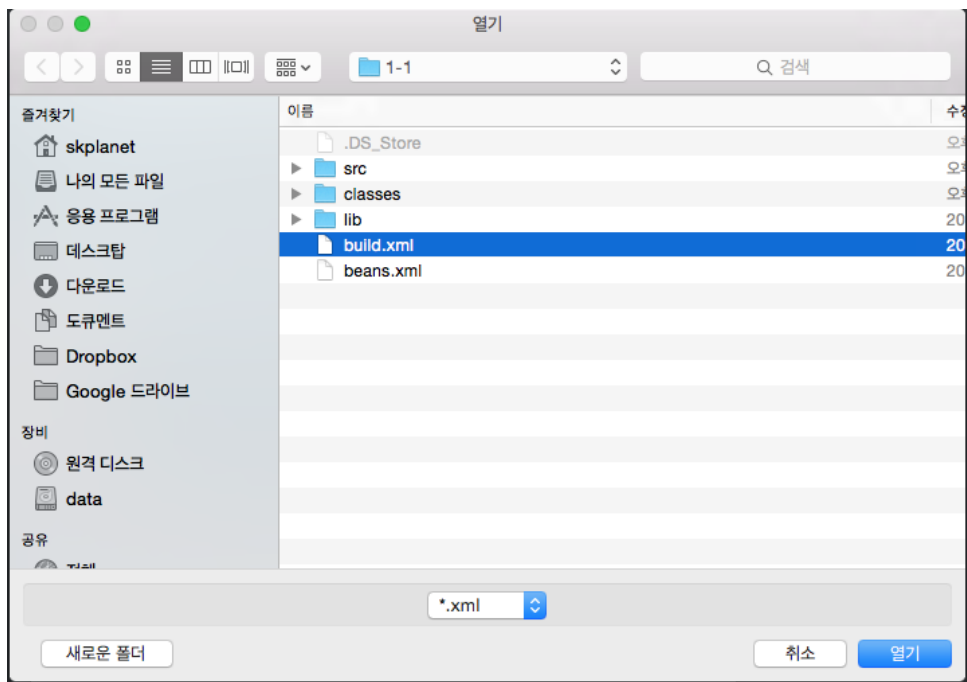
열기

1-1

검색

즐겨찾기
skplanet
나의 모든 파일
응용 프로그램
데스크탑
다운로드
도큐멘트
Dropbox
Google 드라이브

장비
원격 디스크
data

공유
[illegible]

이름
수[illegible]

.DS_Store
오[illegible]
src
오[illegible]
classes
오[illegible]
lib
20
build.xml
20
beans.xml
20

*.xml

새로운 폴더
취소
열기